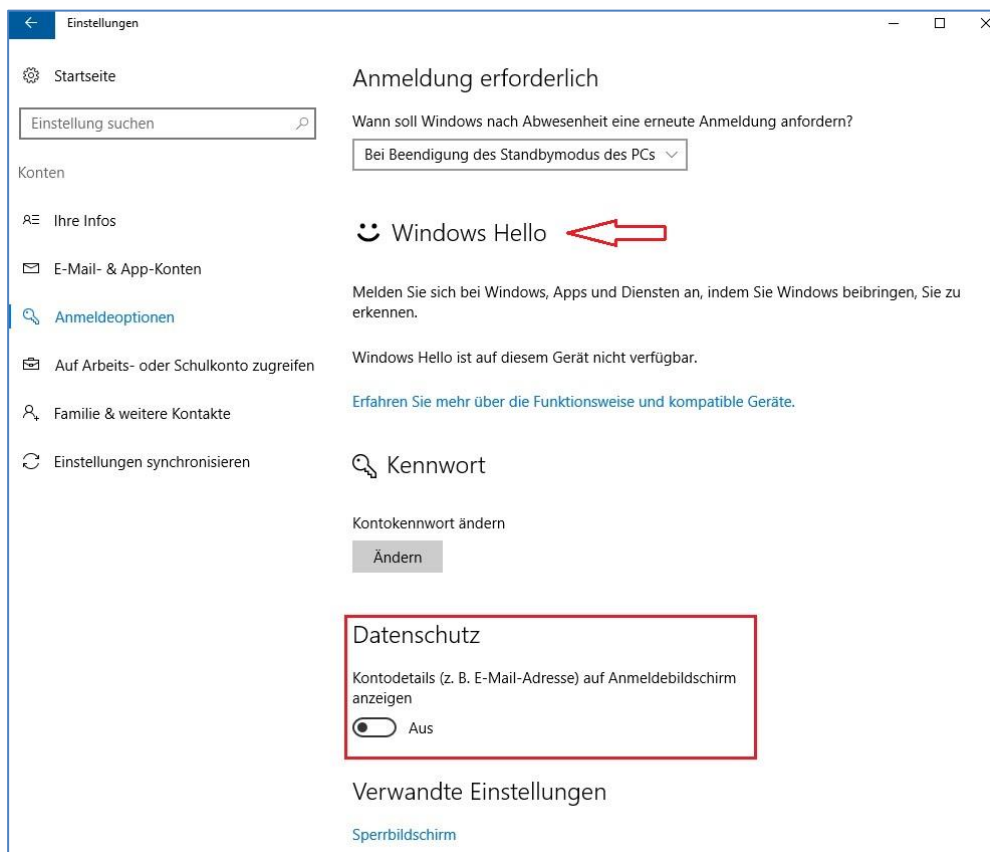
Einstellungen

Startseite

Einstellung suchen

Konten

Ihre Infos

E-Mail- & App-Konten

Anmeldeoptionen

Auf Arbeits- oder Schulkonto zugreifen

Familie & weitere Kontakte

Einstellungen synchronisieren

Anmeldung erforderlich

Wann soll Windows nach Abwesenheit eine erneute Anmeldung anfordern?

Bei Beendigung des Standbymodus des PCs

Windows Hello

Melden Sie sich bei Windows, Apps und Diensten an, indem Sie Windows beibringen, Sie zu erkennen.

Windows Hello ist auf diesem Gerät nicht verfügbar.

Erfahren Sie mehr über die Funktionsweise und kompatible Geräte.

Kennwort

Kontokennwort ändern

Ändern

Datenschutz

Kontodetails (z. B. E-Mail-Adresse) auf Anmeldebildschirm anzeigen

Aus

Verwandte Einstellungen

Sperrbildschirm